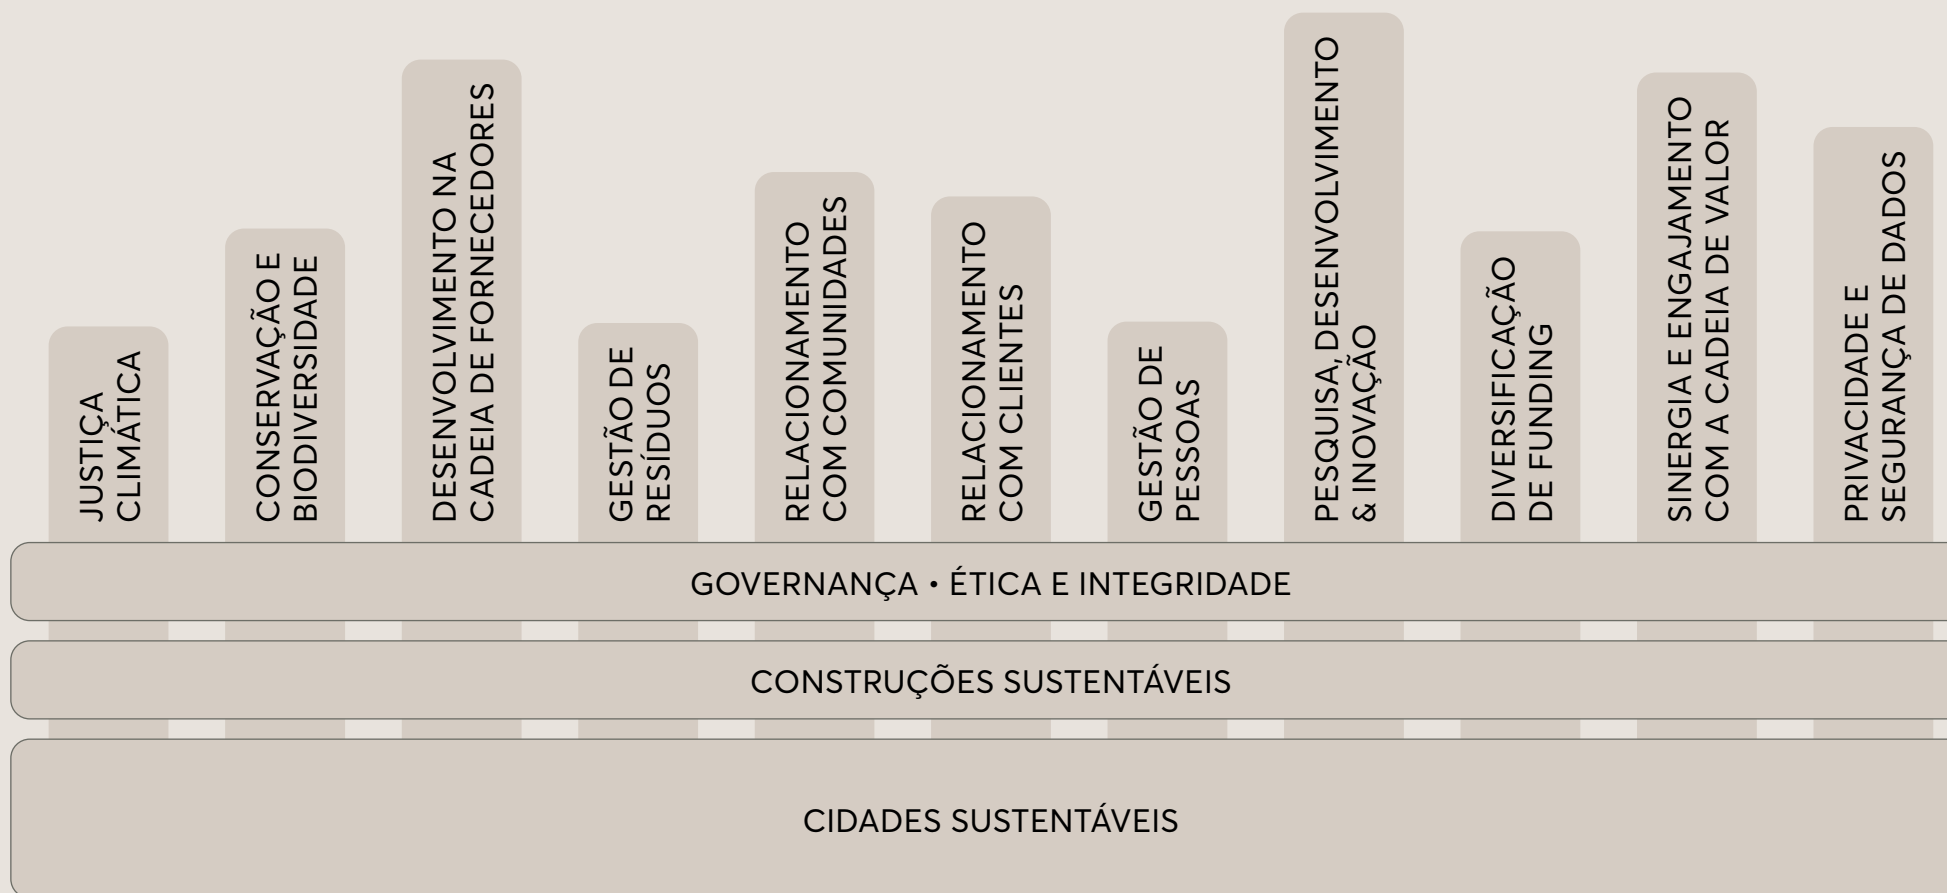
JUSTIÇA CLIMÁTICA

CONSERVAÇÃO E BIODIVERSIDADE

DESENVOLVIMENTO NA CADEIA DE FORNECEDORES

GESTÃO DE RESÍDUOS

RELACIONAMENTO COM COMUNIDADES

RELACIONAMENTO COM CLIENTES

GESTÃO DE PESSOAS

PESQUISA, DESENVOLVIMENTO & INOVAÇÃO

DIVERSIFICAÇÃO DE FUNDING

SINERGIA E ENGAJAMENTO COM A CADEIA DE VALOR

PRIVACIDADE E SEGURANÇA DE DADOS

GOVERNANÇA • ÉTICA E INTEGRIDADE

CONSTRUÇÕES SUSTENTÁVEIS

CIDADES SUSTENTÁVEIS